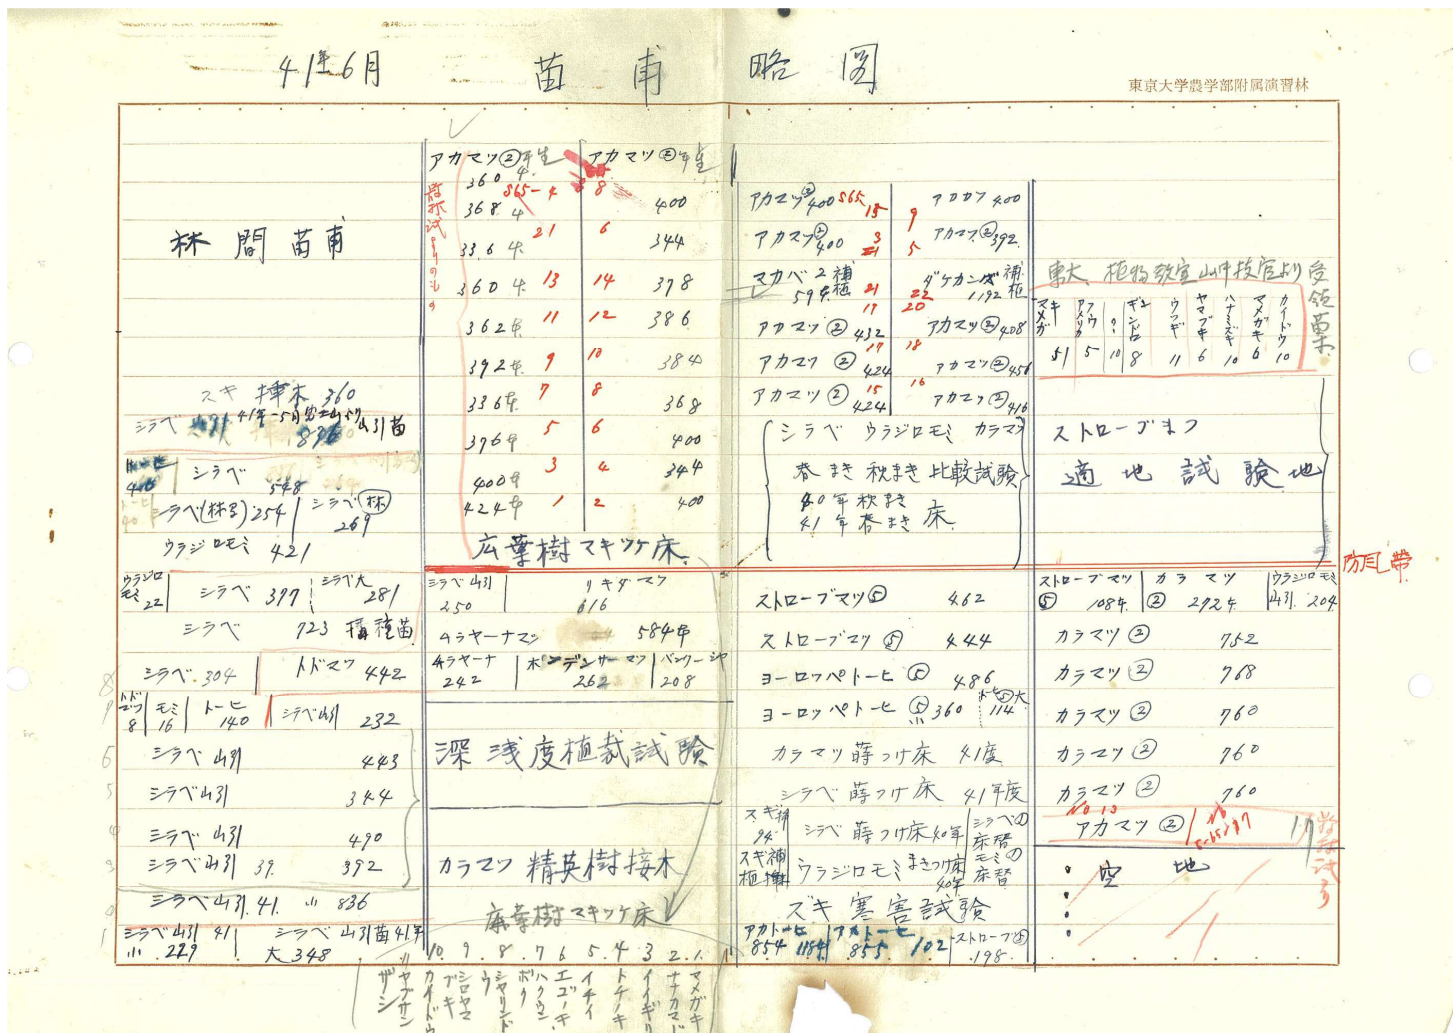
41年6月　苗圃略図

東京大学農学部附属演習林

林間苗圃

スキ　挿木 360
シラベ　41年～5月富士山より山引苗
シラベ 548
シラベ(林3) 254　シラベ(林) 269
ウラジロモミ 421
ウラジロモミ 22　シラベ 397　シラベ大 281
シラベ 723 播種苗
シラベ 304　トドマツ 442
トドマツ 8　モミ 16　トーヒ 140　シラベ山引 232
シラベ 山引 443
シラベ山引 344
シラベ 山引 490
シラベ山引 39. 392
シラベ 山引. 41. 〃 836
シラベ 山引 41 〃 229　シラベ 山引苗 41年 大 348

アカマツ②年生　アカマツ②年生
施肥試験のもの
360本　365　4　8　400
368本　21　6　344
336本　13　14　378
360本　11　12　386
362本　9　10　384
392本　7　8　368
336本　5　6　400
376本　3　4　344
400本　1　2　400
424本
広葉樹 マキツケ床

シラベ山引 250　リキダーマツ 616
ムラヤーナマツ 584本
ムラヤーナ 242　ポンデンサーマツ 262　バンクーシャ 208
深浅度植栽試験
カラマツ 精英樹接木
広葉樹 マキツケ床
10. 9. 8. 7. 6. 5. 4. 3. 2. 1.
ザイフリボク　ヤマザクラ　カイドウ　ウシコロシ　シャリンバイ　ハクウンボク　エゴノキ　イチイ　トチノキ　イイギリ　ナナカマド　マメガキ

アカマツ② 400 565 15　9　アカマツ② 400
アカマツ② 400 3 21　5　アカマツ② 392
マカバ 2補植 594本　21 17　ダケカンバ 補植 1192　22 20
アカマツ② 412　19　18　アカマツ② 408
アカマツ② 424　15　16　アカマツ② 456
アカマツ② 424　アカマツ② 416
シラベ　ウラジロモミ　カラマツ
春まき 秋まき 比較試験
40年 秋まき
41年 春まき 床

ストローブマツ⑤ 462
ストローブマツ⑤ 444
ヨーロッパトーヒ⑤ 486　トーヒ大 114
ヨーロッパトーヒ⑤ 360
カラマツ 蒔つけ床 41度
シラベ 蒔つけ床 41年度
スギ挿 94　シラベ 蒔つけ床 40年　シラベの床替 モミの床替
スギ補植用　ウラジロモミ まきつけ床 40年
スギ 寒害試験
アカトーヒ 854 118本　アカトーヒ 855 102　ストローブ⑤ 198

東大 植物教室 山中技官より受領苗
マメガキ 51　アブラチャン 5　? 10　ギンドロ 8　ウツギ 11　ヤマブキ 6　ハナミズキ 10　マメガキ 6　カイドウ 10
ストローブまつ
適地試験地
防風帯
ストローブマツ⑤ 108本　カラマツ② 292本　ウラジロモミ 山引 204
カラマツ② 752
カラマツ② 768
カラマツ② 760
カラマツ② 760
カラマツ② 760
アカマツ② 10 13
肥料試
空地